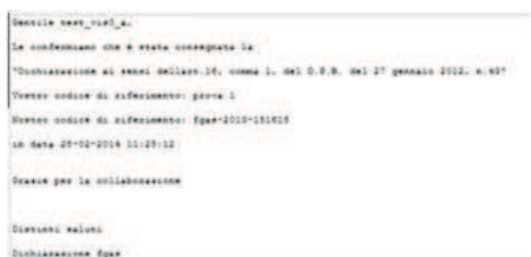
Gentile test_visl_a,

Le confermiamo che è stata consegnata la

"Dichiarazione ai sensi dell'art.16, comma 1, del D.P.R. del 27 gennaio 2012, n.43"

Vostro codice di riferimento: prova 1

Nostro codice di riferimento: fgas-2016-151615

in data 25-02-2016 11:25:12

Grazie per la collaborazione

Distinti saluti

Dichiarazione fgas